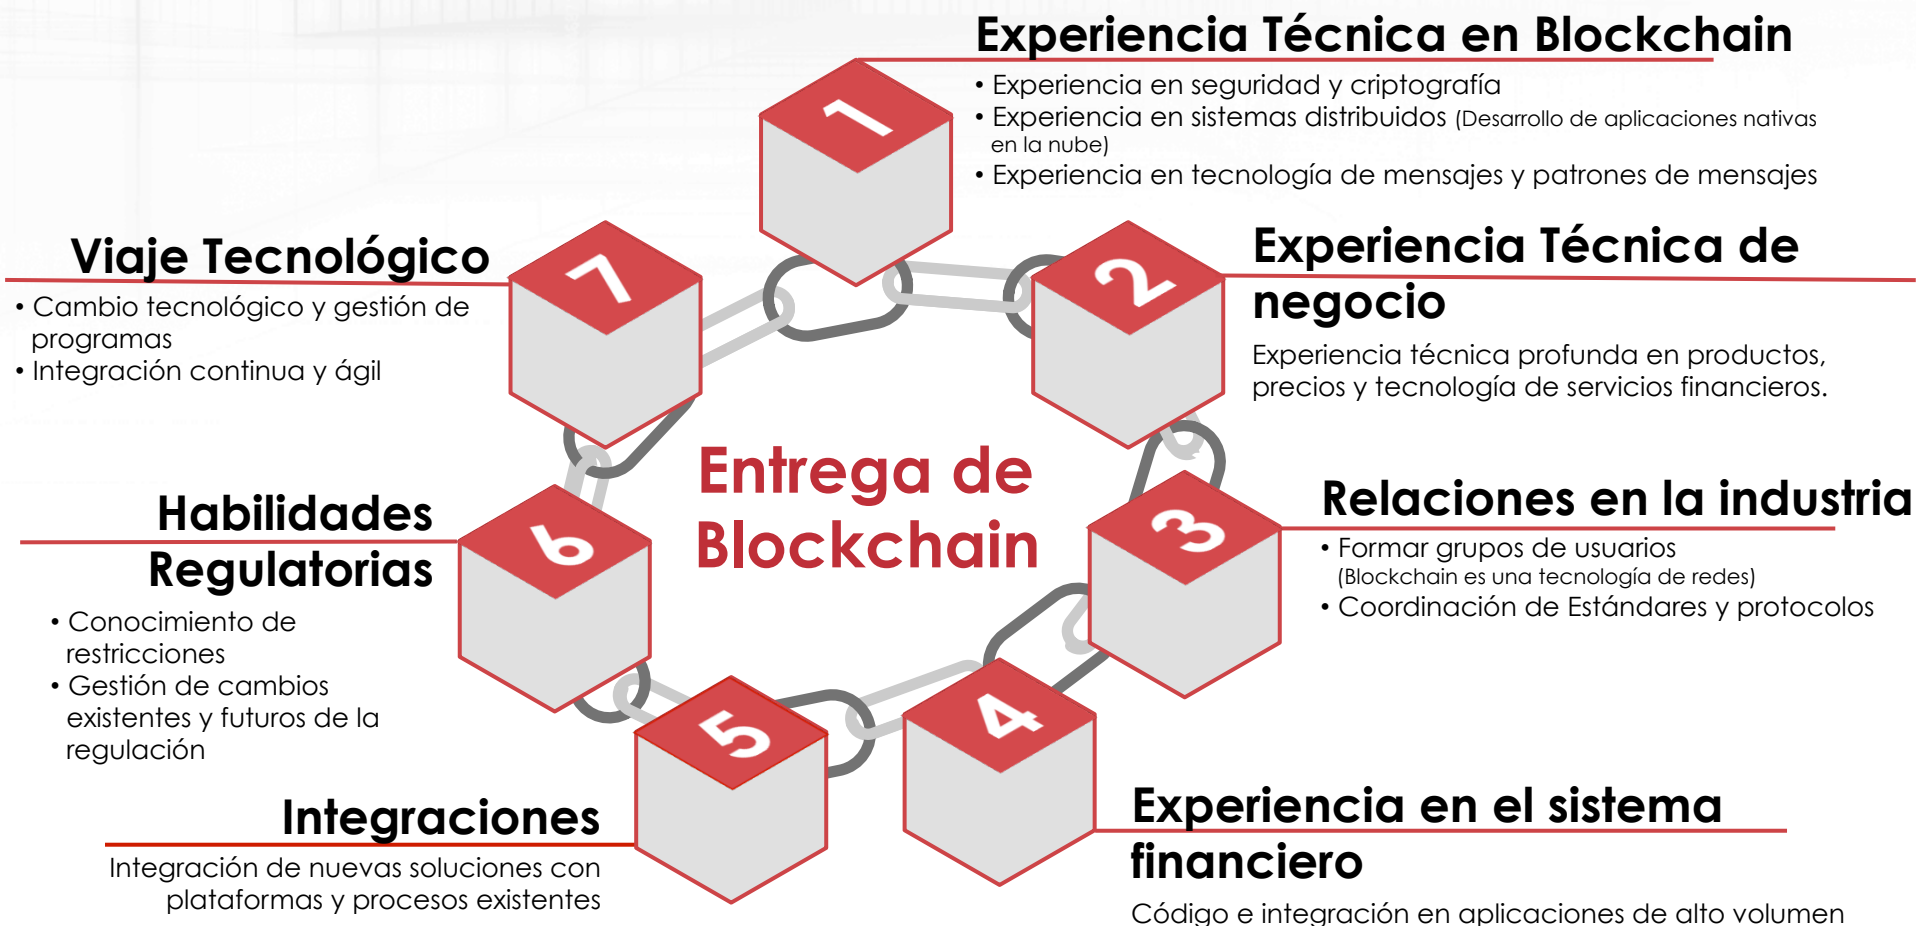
Experiencia Técnica en Blockchain

• Experiencia en seguridad y criptografía
• Experiencia en sistemas distribuidos (Desarrollo de aplicaciones nativas en la nube)
• Experiencia en tecnología de mensajes y patrones de mensajes

1

Viaje Tecnológico

• Cambio tecnológico y gestión de programas
• Integración continua y ágil

7

2

Experiencia Técnica de negocio

Experiencia técnica profunda en productos, precios y tecnología de servicios financieros.

Entrega de Blockchain

Habilidades Regulatorias

• Conocimiento de restricciones
• Gestión de cambios existentes y futuros de la regulación

6

3

Relaciones en la industria

• Formar grupos de usuarios (Blockchain es una tecnología de redes)
• Coordinación de Estándares y protocolos

5

4

Integraciones

Integración de nuevas soluciones con plataformas y procesos existentes

Experiencia en el sistema financiero

Código e integración en aplicaciones de alto volumen